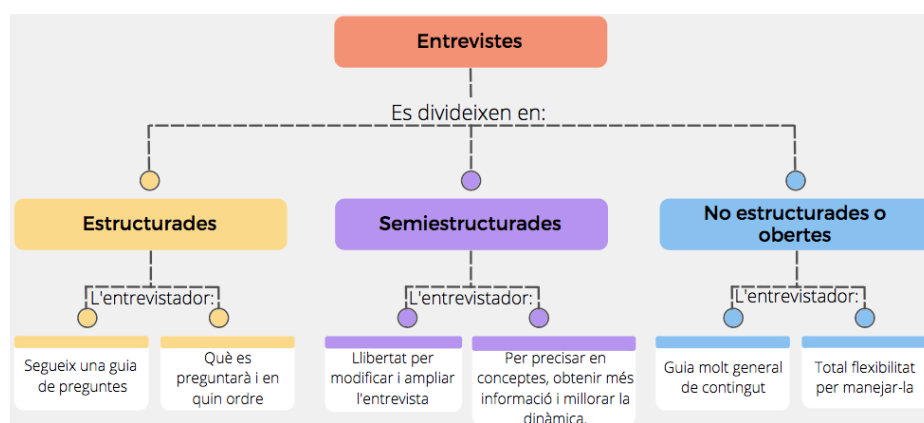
Entrevistes

Es divideixen en:

Estructurades

L'entrevistador:

Segueix una guia de preguntes

Què es preguntarà i en quin ordre

Semiestructurades

L'entrevistador:

Llibertat per modificar i ampliar l'entrevista

Per precisar en conceptes, obtenir més informació i millorar la dinàmica.

No estructurades o obertes

L'entrevistador:

Guia molt general de contingut

Total flexibilitat per manejar-la